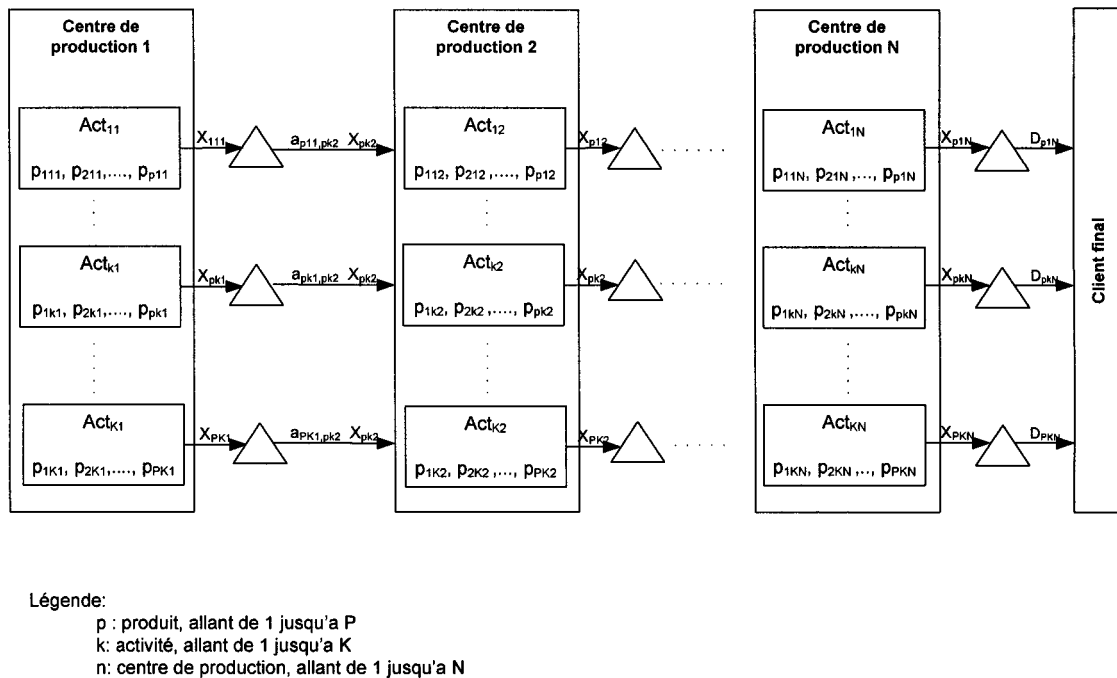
Centre de production 1

$Act_{11}$

$p_{111}$, $p_{211}$,...., $p_{p11}$

$Act_{k1}$

$p_{1k1}$, $p_{2k1}$,...., $p_{pk1}$

$Act_{K1}$

$p_{1K1}$, $p_{2K1}$,...., $p_{PK1}$

$X_{111}$

$a_{p11,pk2}$ $X_{pk2}$

$X_{pk1}$

$a_{pk1,pk2}$ $X_{pk2}$

$X_{PK1}$

$a_{PK1,pk2}$ $X_{pk2}$

Centre de production 2

$Act_{12}$

$p_{112}$, $p_{212}$ ,...., $p_{p12}$

$Act_{k2}$

$p_{1k2}$, $p_{2k2}$ ,...., $p_{pk2}$

$Act_{K2}$

$p_{1K2}$, $p_{2K2}$ ,..., $p_{PK2}$

$X_{p12}$

$X_{pk2}$

$X_{PK2}$

Centre de production N

$Act_{1N}$

$p_{11N}$, $p_{21N}$ ,..., $p_{p1N}$

$Act_{kN}$

$p_{1kN}$, $p_{2kN}$ ,...., $p_{pkN}$

$Act_{KN}$

$p_{1KN}$, $p_{2KN}$ ,.., $p_{PKN}$

$X_{p1N}$

$D_{p1N}$

$X_{pkN}$

$D_{pkN}$

$X_{PKN}$

$D_{PKN}$

Client final

Légende:
p : produit, allant de 1 jusqu'a P
k: activité, allant de 1 jusqu'a K
n: centre de production, allant de 1 jusqu'a N